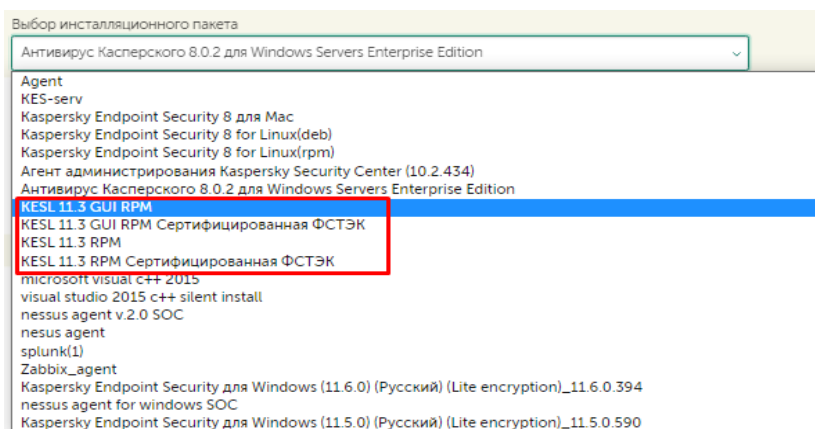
Выбор инсталляционного пакета

Антивирус Касперского 8.0.2 для Windows Servers Enterprise Edition

Agent
KES-serv
Kaspersky Endpoint Security 8 для Mac
Kaspersky Endpoint Security 8 for Linux(deb)
Kaspersky Endpoint Security 8 for Linux(rpm)
Агент администрирования Kaspersky Security Center (10.2.434)
Антивирус Касперского 8.0.2 для Windows Servers Enterprise Edition
KESL 11.3 GUI RPM
KESL 11.3 GUI RPM Сертифицированная ФСТЭК
KESL 11.3 RPM
KESL 11.3 RPM Сертифицированная ФСТЭК
microsoft visual c++ 2015
visual studio 2015 c++ silent install
nessus agent v.2.0 SOC
nesus agent
splunk(1)
Zabbix_agent
Kaspersky Endpoint Security для Windows (11.6.0) (Русский) (Lite encryption)_11.6.0.394
nessus agent for windows SOC
Kaspersky Endpoint Security для Windows (11.5.0) (Русский) (Lite encryption)_11.5.0.590